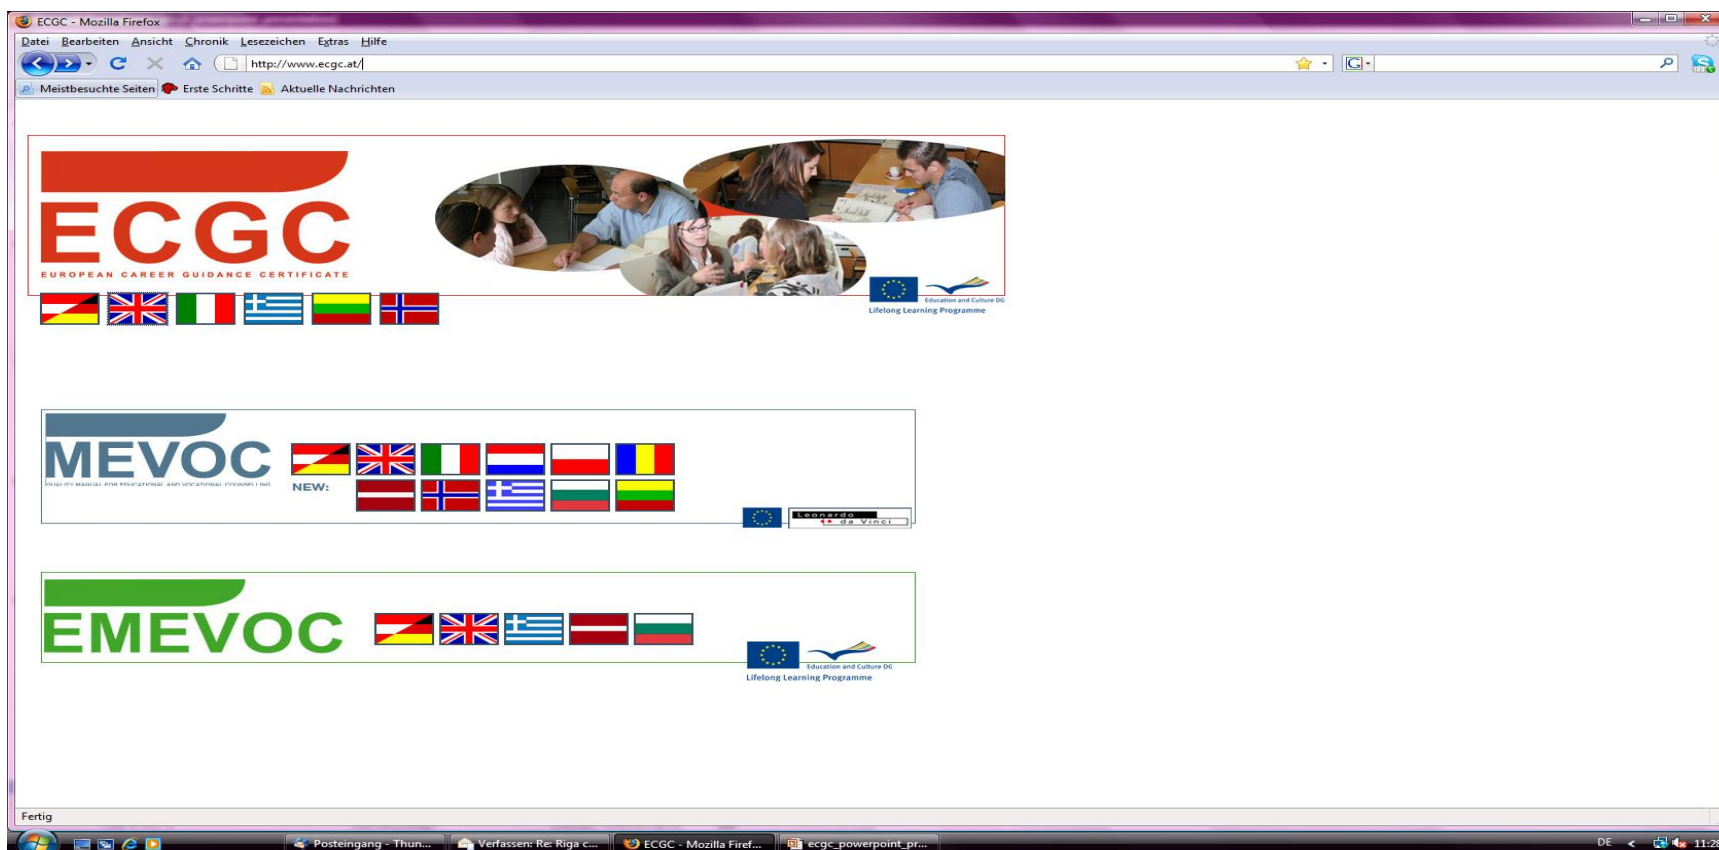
ECGC - Mozilla Firefox

Datei Bearbeiten Ansicht Chronik Lesezeichen Extras Hilfe

http://www.ecgc.at/

Meistbesuchte Seiten Erste Schritte Aktuelle Nachrichten

ECGC
EUROPEAN CAREER GUIDANCE CERTIFICATE

Education and Culture DG
Lifelong Learning Programme

MEVOC
QUALITY MANUAL FOR EDUCATIONAL AND VOCATIONAL COUNSELLING
NEW:

Leonardo da Vinci

EMEVOC

Education and Culture DG
Lifelong Learning Programme

Fertig

Posteingang - Thun... Verfassen: Re: Riga c... ECGC - Mozilla Firef... ecgc_powerpoint_pr...

DE 11:2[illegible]